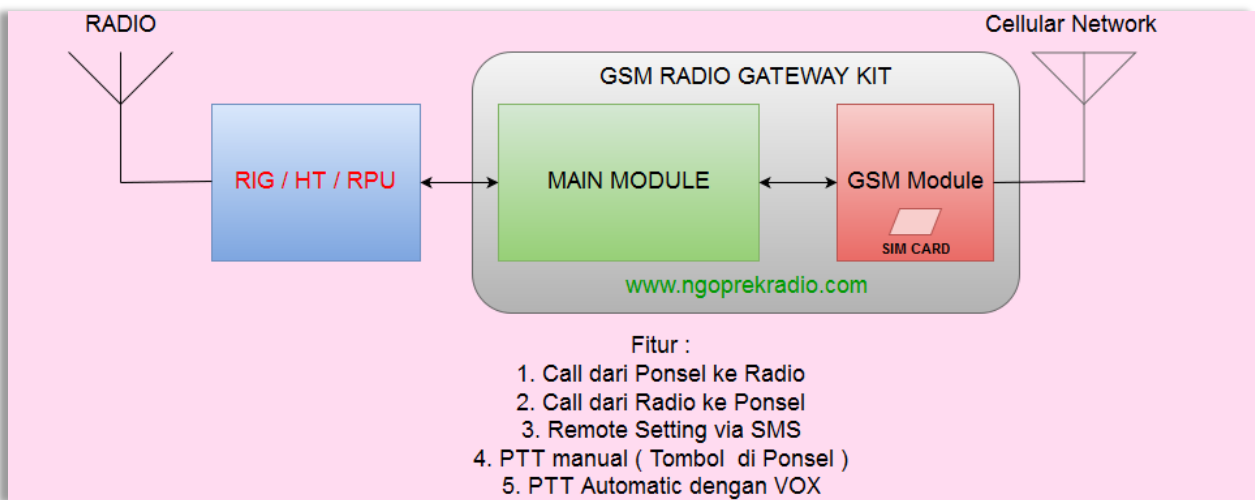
RADIO

Cellular Network

GSM RADIO GATEWAY KIT

RIG / HT / RPU

MAIN MODULE

GSM Module

SIM CARD

www.ngoprekradio.com

Fitur :
1. Call dari Ponsel ke Radio
2. Call dari Radio ke Ponsel
3. Remote Setting via SMS
4. PTT manual ( Tombol di Ponsel )
5. PTT Automatic dengan VOX